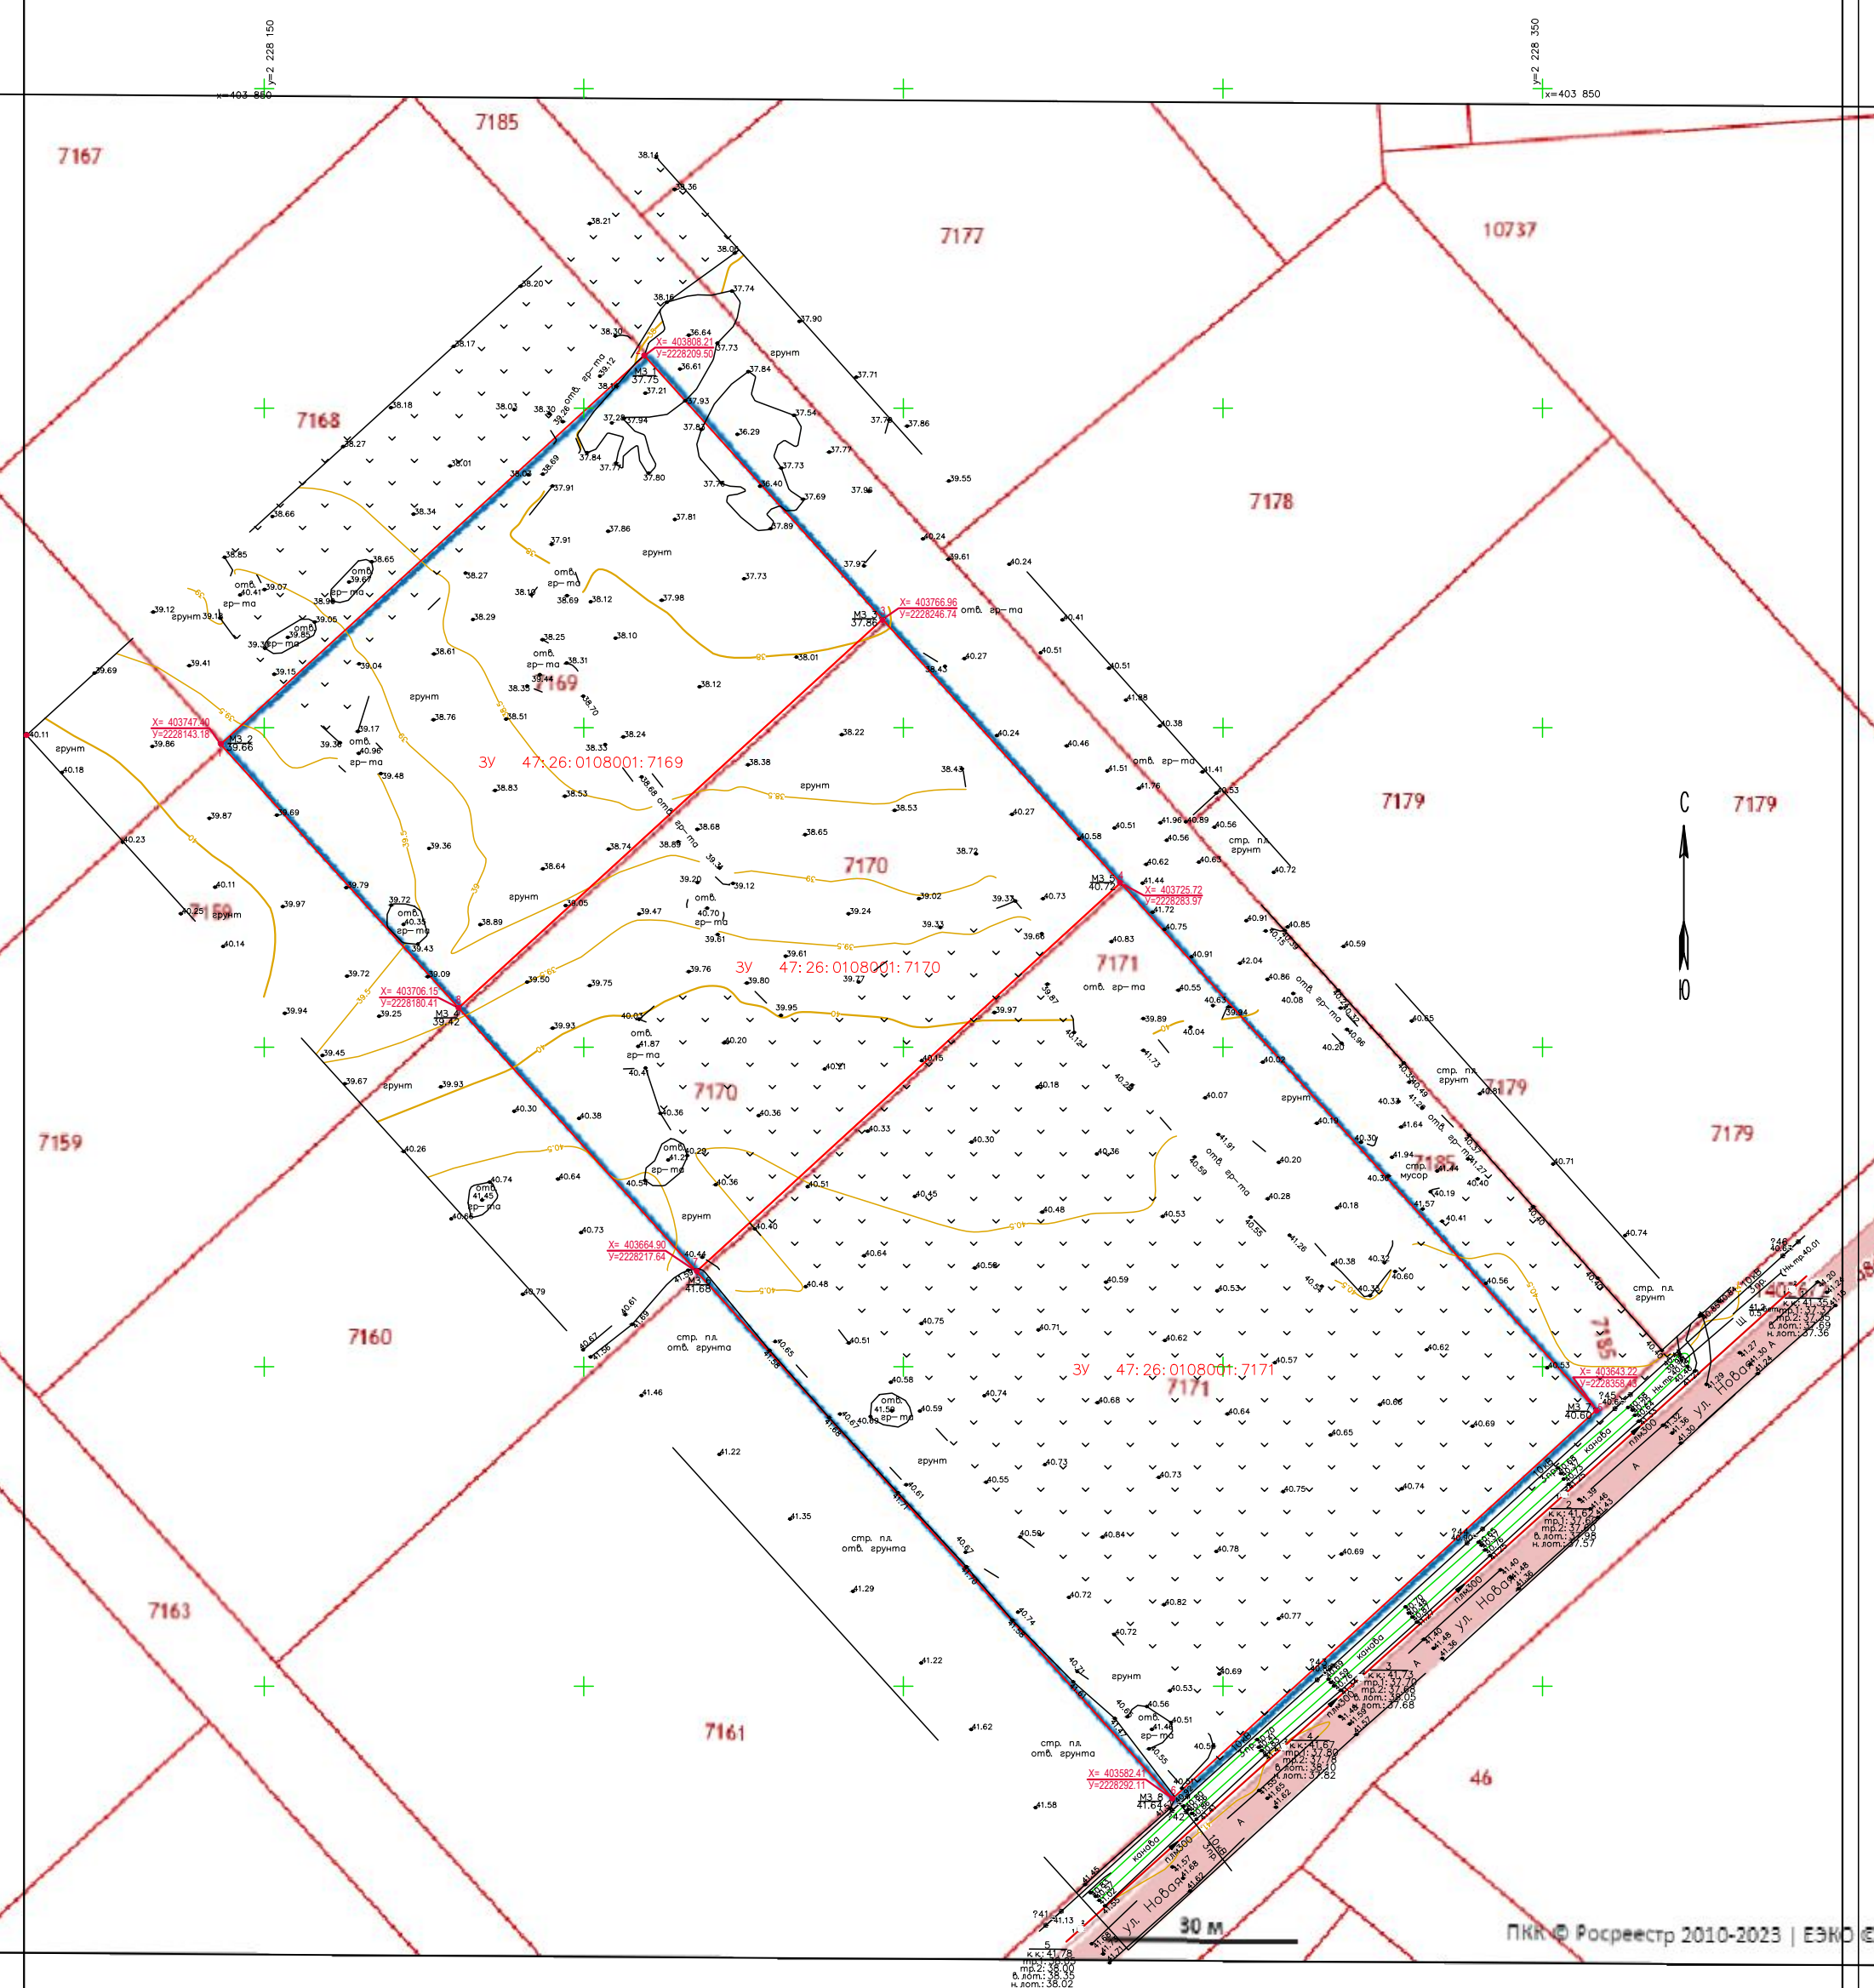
y=2 228 150
x=403 850
y=2 228 350
x=403 850

7167
7185
7177
10737
7168
7178
7179
7179
7159
7160
7163
7161
46
7169
7170
7170
7171
7171
7179
7179
7185

X= 403808.21
Y=2228209.50
МЗ 1
37.75

X= 403766.96
Y=2228246.74
МЗ 3
37.86

X= 403747.40
Y=2228143.18
МЗ 2
39.66

X= 403725.72
Y=2228283.97
МЗ 5
40.72

X= 403706.15
Y=2228180.41
МЗ 4
39.42

X= 403664.90
Y=2228217.64
МЗ 6
41.68

X= 403643.22
Y=2228358.43
МЗ 7
40.60

X= 403582.41
Y=2228292.11
МЗ 8
41.64

ЗУ 47:26:0108001:7169
ЗУ 47:26:0108001:7170
ЗУ 47:26:0108001:7171

грунт
отв. гр-ма
стр. пл.
отв. грунта
стр. мусор
канава
ул. Новая
пнд300

С
Ю

к.к.: 41.73
тр.1: 37.70
тр.2: 37.80
в.лом.: 38.05
н.лом.: 37.68

к.к.: 41.67
тр.1: 37.80
тр.2: 37.80
в.лом.: 38.10
н.лом.: 37.82

к.к.: 41.78
тр.1: 38.00
тр.2: 38.00
в.лом.: 38.35
н.лом.: 38.02

30 м

ПКК © Росреестр 2010-2023 | ЕЭКО ©